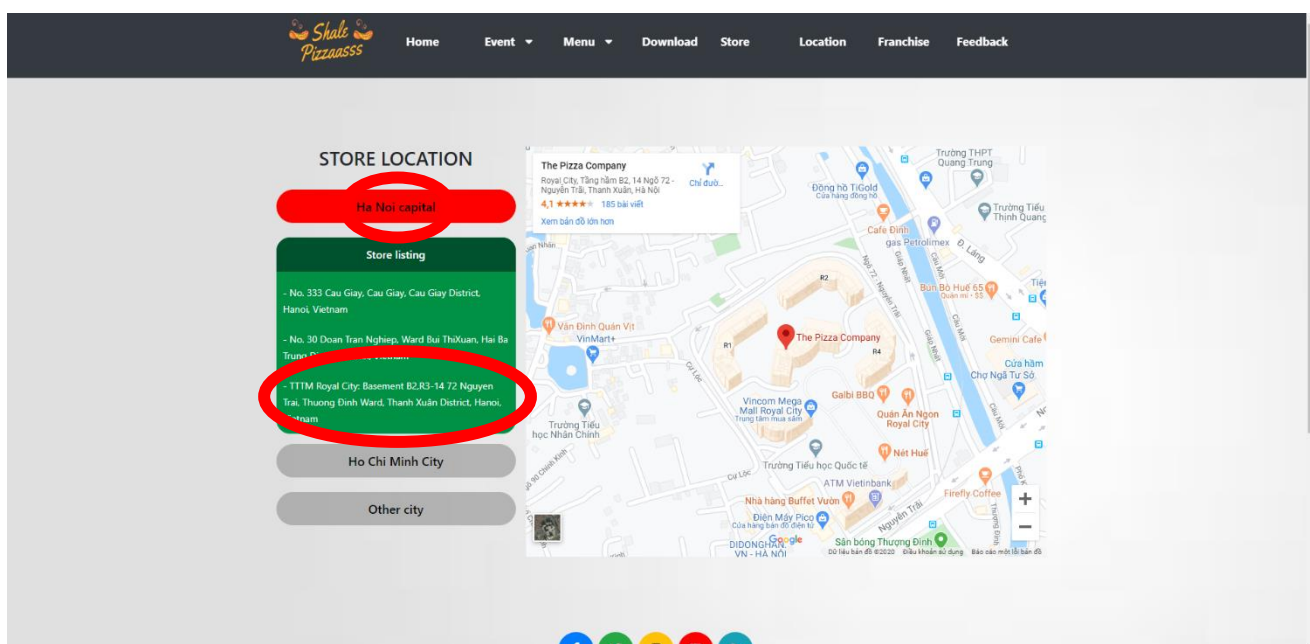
Shale Pizzaasss

Home Event Menu Download Store Location Franchise Feedback

STORE LOCATION

Ha Noi capital

Store listing

- No. 333 Cau Giay, Cau Giay, Cau Giay District, Hanoi, Vietnam

- No. 30 Doan Tran Nghiep, Ward Bui ThiXuan, Hai Ba Trung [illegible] Vietnam

- TTTM Royal City: Basement B2,R3-14 72 Nguyen Trai, Thuong Đinh Ward, Thanh Xuân District, Hanoi, Vietnam

Ho Chi Minh City

Other city

The Pizza Company
Royal City, Tầng hầm B2, 14 Ngõ 72 - Nguyễn Trãi, Thanh Xuân, Hà Nội
4,1 ★★★★★ 185 bài viết
Xem bản đồ lớn hơn
Chỉ đường

Trường THPT Quang Trung
Đồng hồ TiGold
Cửa hàng đồng hồ
Trường Tiểu Thịnh Quang
Cafe Đình
gas Petrolimex
Bún Bò Huế 65
Gemini Cafe
Cửa hàm
Chợ Ngã Tư Sở
Văn Đình Quán Vịt
VinMart+
The Pizza Company
R1
R2
R4
Vincom Mega Mall Royal City
Trung tâm mua sắm
Galbi BBQ
Quán Ăn Ngon Royal City
Trường Tiểu học Nhân Chính
Nét Huế
Trường Tiểu học Quốc tế
ATM Vietinbank
Nhà hàng Buffet Vườn
Firefly Coffee
Điện Máy Pico
Cửa hàng bán đồ điện tử
Sân bóng Thượng Đình
DIDONGHAN VN - HÀ NỘI
Nguyễn Trãi
Cự Lộc
Google
Dữ liệu bản đồ ©2020 Điều khoản sử dụng Báo cáo một lỗi bản đồ